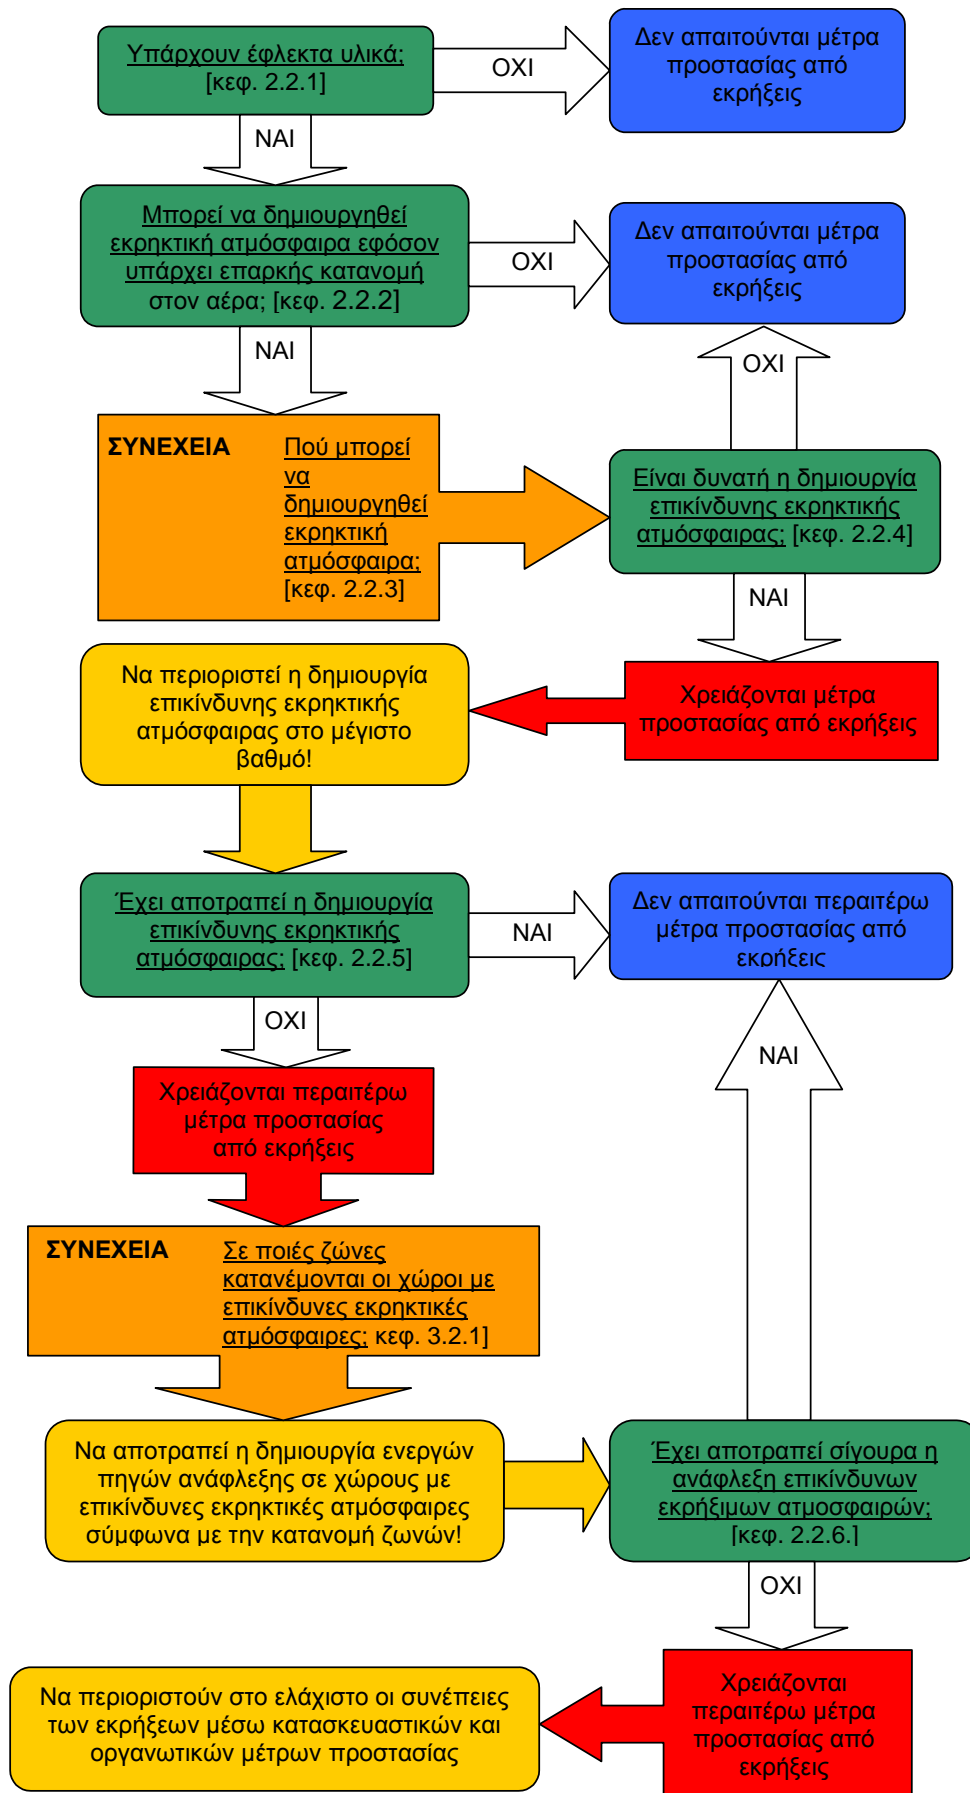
Υπάρχουν έφλεκτα υλικά; [κεφ. 2.2.1]

ΟΧΙ

Δεν απαιτούνται μέτρα προστασίας από εκρήξεις

ΝΑΙ

Μπορεί να δημιουργηθεί εκρηκτική ατμόσφαιρα εφόσον υπάρχει επαρκής κατανομή στον αέρα; [κεφ. 2.2.2]

ΟΧΙ

Δεν απαιτούνται μέτρα προστασίας από εκρήξεις

ΝΑΙ

ΟΧΙ

ΣΥΝΕΧΕΙΑ

Πού μπορεί να δημιουργηθεί εκρηκτική ατμόσφαιρα; [κεφ. 2.2.3]

Είναι δυνατή η δημιουργία επικίνδυνης εκρηκτικής ατμόσφαιρας; [κεφ. 2.2.4]

ΝΑΙ

Να περιοριστεί η δημιουργία επικίνδυνης εκρηκτικής ατμόσφαιρας στο μέγιστο βαθμό!

Χρειάζονται μέτρα προστασίας από εκρήξεις

Έχει αποτραπεί η δημιουργία επικίνδυνης εκρηκτικής ατμόσφαιρας; [κεφ. 2.2.5]

ΝΑΙ

Δεν απαιτούνται περαιτέρω μέτρα προστασίας από εκρήξεις

ΟΧΙ

ΝΑΙ

Χρειάζονται περαιτέρω μέτρα προστασίας από εκρήξεις

ΣΥΝΕΧΕΙΑ

Σε ποιές ζώνες κατανέμονται οι χώροι με επικίνδυνες εκρηκτικές ατμόσφαιρες; κεφ. 3.2.1]

Να αποτραπεί η δημιουργία ενεργών πηγών ανάφλεξης σε χώρους με επικίνδυνες εκρηκτικές ατμόσφαιρες σύμφωνα με την κατανομή ζωνών!

Έχει αποτραπεί σίγουρα η ανάφλεξη επικίνδυνων εκρήξιμων ατμοσφαιρών; [κεφ. 2.2.6.]

ΟΧΙ

Να περιοριστούν στο ελάχιστο οι συνέπειες των εκρήξεων μέσω κατασκευαστικών και οργανωτικών μέτρων προστασίας

Χρειάζονται περαιτέρω μέτρα προστασίας από εκρήξεις